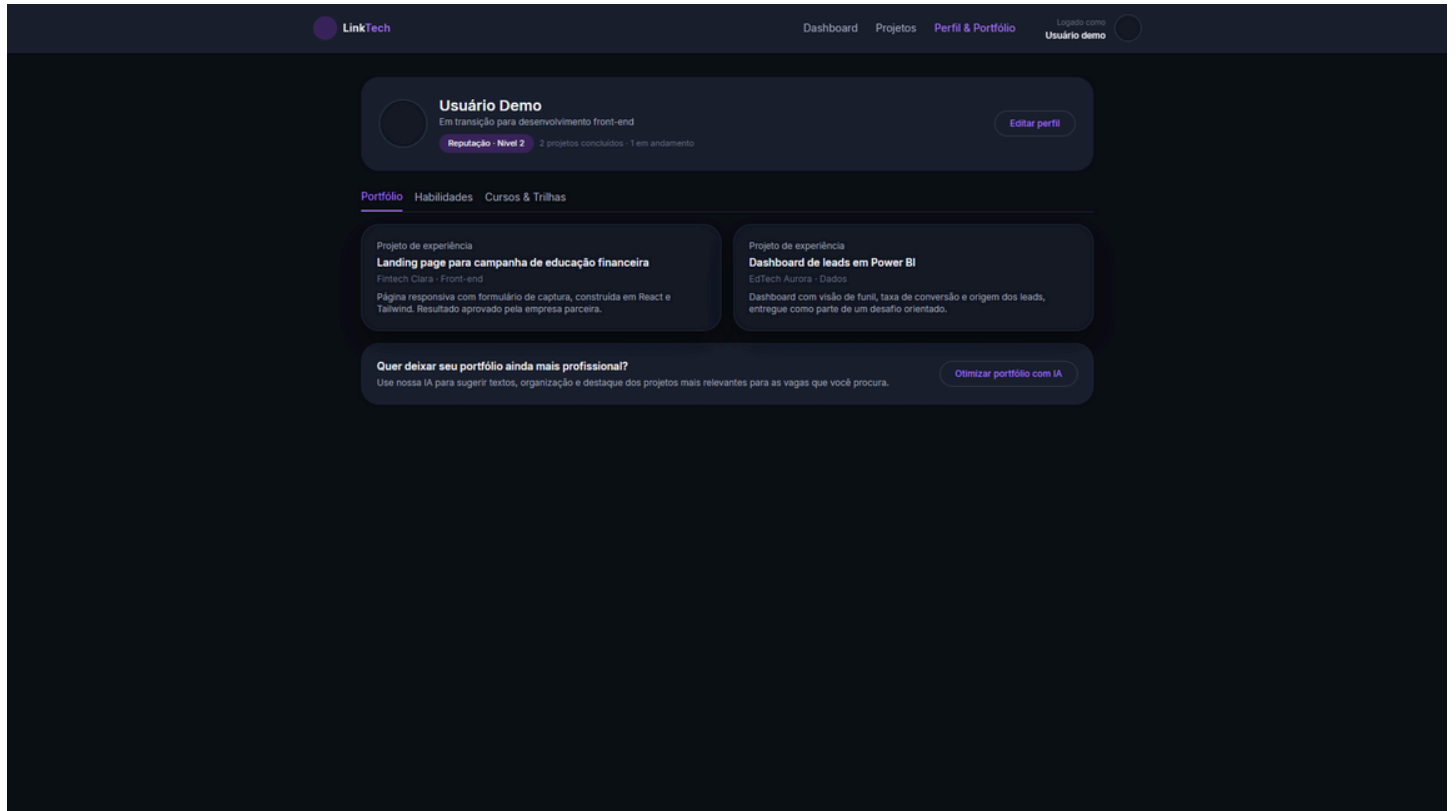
LinkTech

Dashboard Projetos Perfil & Portfólio

Logado como
Usuário demo

Usuário Demo
Em transição para desenvolvimento front-end
Reputação · Nível 2 2 projetos concluídos · 1 em andamento

Editar perfil

Portfólio Habilidades Cursos & Trilhas

Projeto de experiência
Landing page para campanha de educação financeira
Fintech Clara · Front-end
Página responsiva com formulário de captura, construída em React e Tailwind. Resultado aprovado pela empresa parceira.

Projeto de experiência
Dashboard de leads em Power BI
EdTech Aurora · Dados
Dashboard com visão de funil, taxa de conversão e origem dos leads, entregue como parte de um desafio orientado.

Quer deixar seu portfólio ainda mais profissional?
Use nossa IA para sugerir textos, organização e destaque dos projetos mais relevantes para as vagas que você procura.

Otimizar portfólio com IA